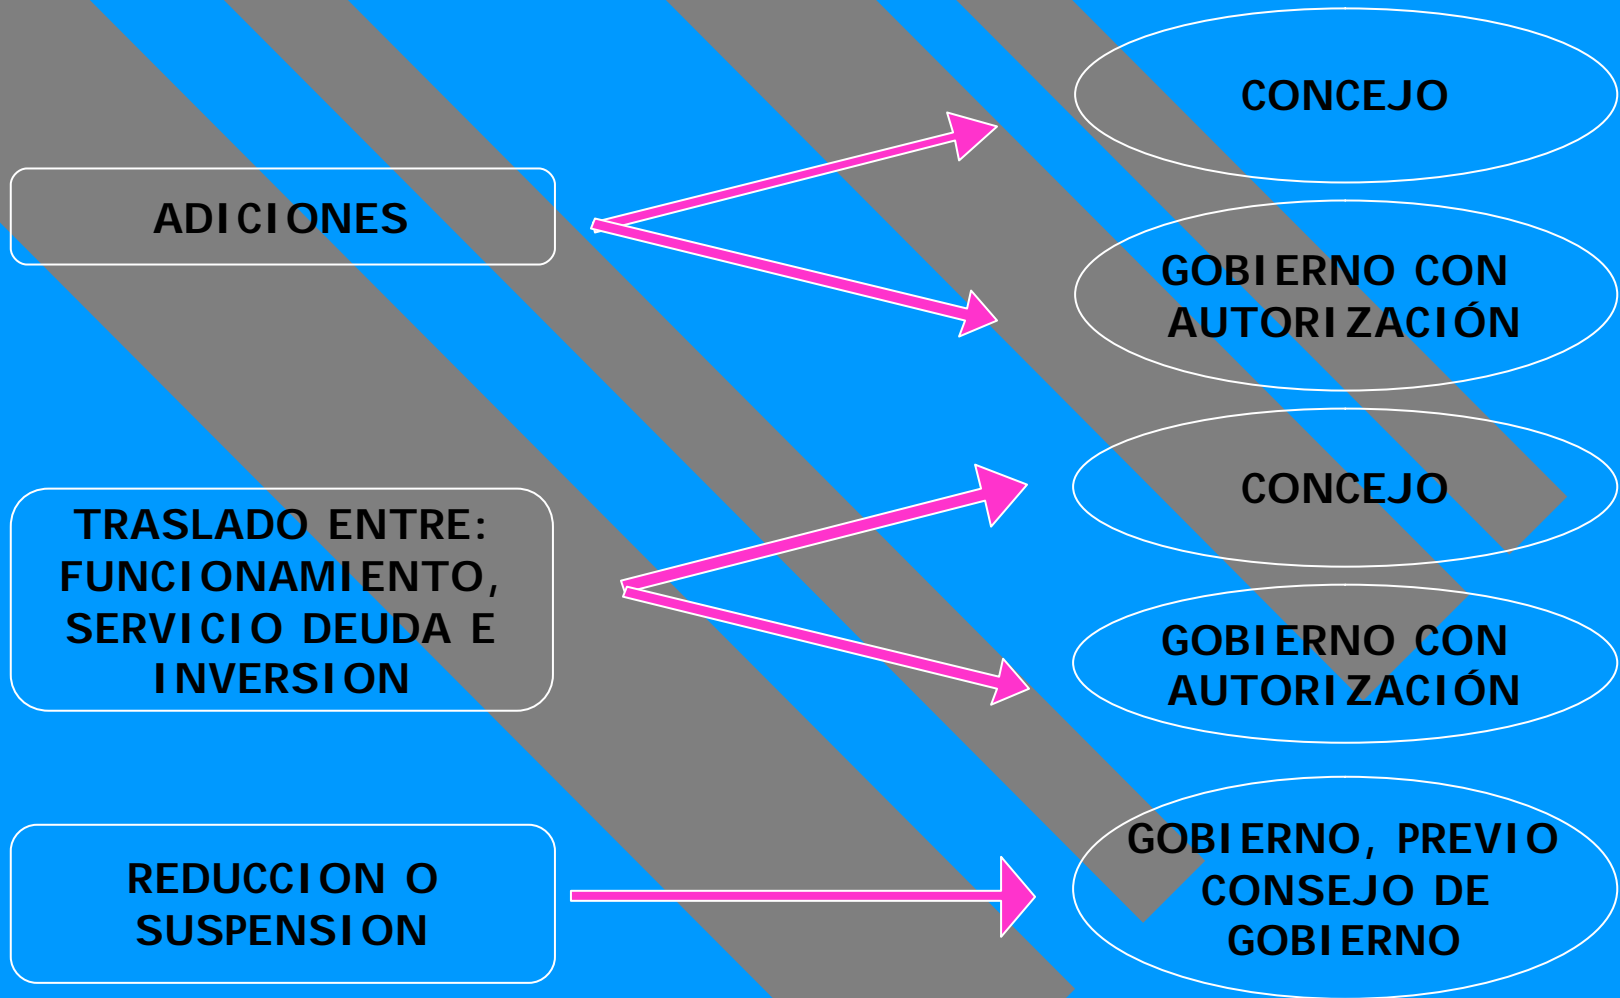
ADICIONES

CONCEJO

GOBIERNO CON AUTORIZACIÓN

TRASLADO ENTRE: FUNCIONAMIENTO, SERVICIO DEUDA E INVERSION

CONCEJO

GOBIERNO CON AUTORIZACIÓN

REDUCCION O SUSPENSION

GOBIERNO, PREVIO CONSEJO DE GOBIERNO